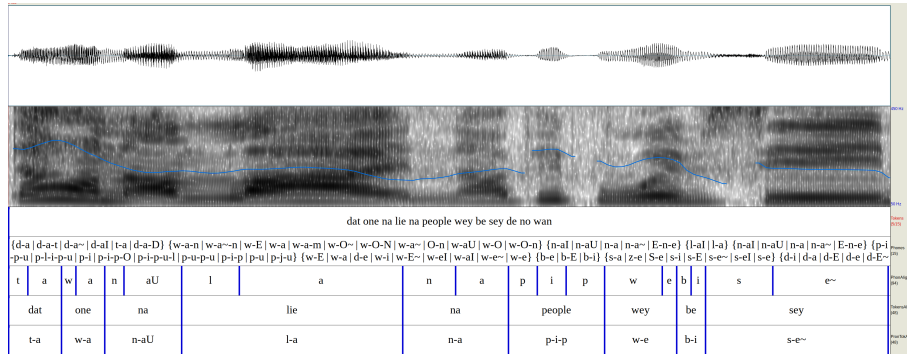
400 Hz

50 Hz

dat one na lie na people wey be sey de no wan

{d-a | d-a-t | d-a~ | d-aI | t-a | d-a-D} {w-a-n | w-a~-n | w-E | w-a | w-a-m | w-O~ | w-O-N | w-a~ | O-n | w-aU | w-O | w-O-n} {n-aI | n-aU | n-a | n-a~ | E-n-e} {l-aI | l-a} {n-aI | n-aU | n-a | n-a~ | E-n-e} {p-i-p-u | p-l-i-p-u | p-i | p-i-p-O | p-i-p-u-l | p-u-p-u | p-i-p | p-u | p-j-u} {w-E | w-a | d-e | w-i | w-E~ | w-eI | w-aI | w-e~ | w-e} {b-e | b-E | b-i} {s-a | z-e | S-e | s-i | s-E | s-e~ | s-eI | s-e} {d-i | d-a | d-E | d-e | d-E~

| t | a | w | a | n | aU | l | a | n | a | p | i | p | w | e | b | i | s | e~ |
|---|---|---|---|---|---|---|---|---|---|---|---|---|---|---|---|---|---|---|

| dat | one | na | lie | na | people | wey | be | sey |
|---|---|---|---|---|---|---|---|---|

| t-a | w-a | n-aU | l-a | n-a | p-i-p | w-e | b-i | s-e~ |
|---|---|---|---|---|---|---|---|---|